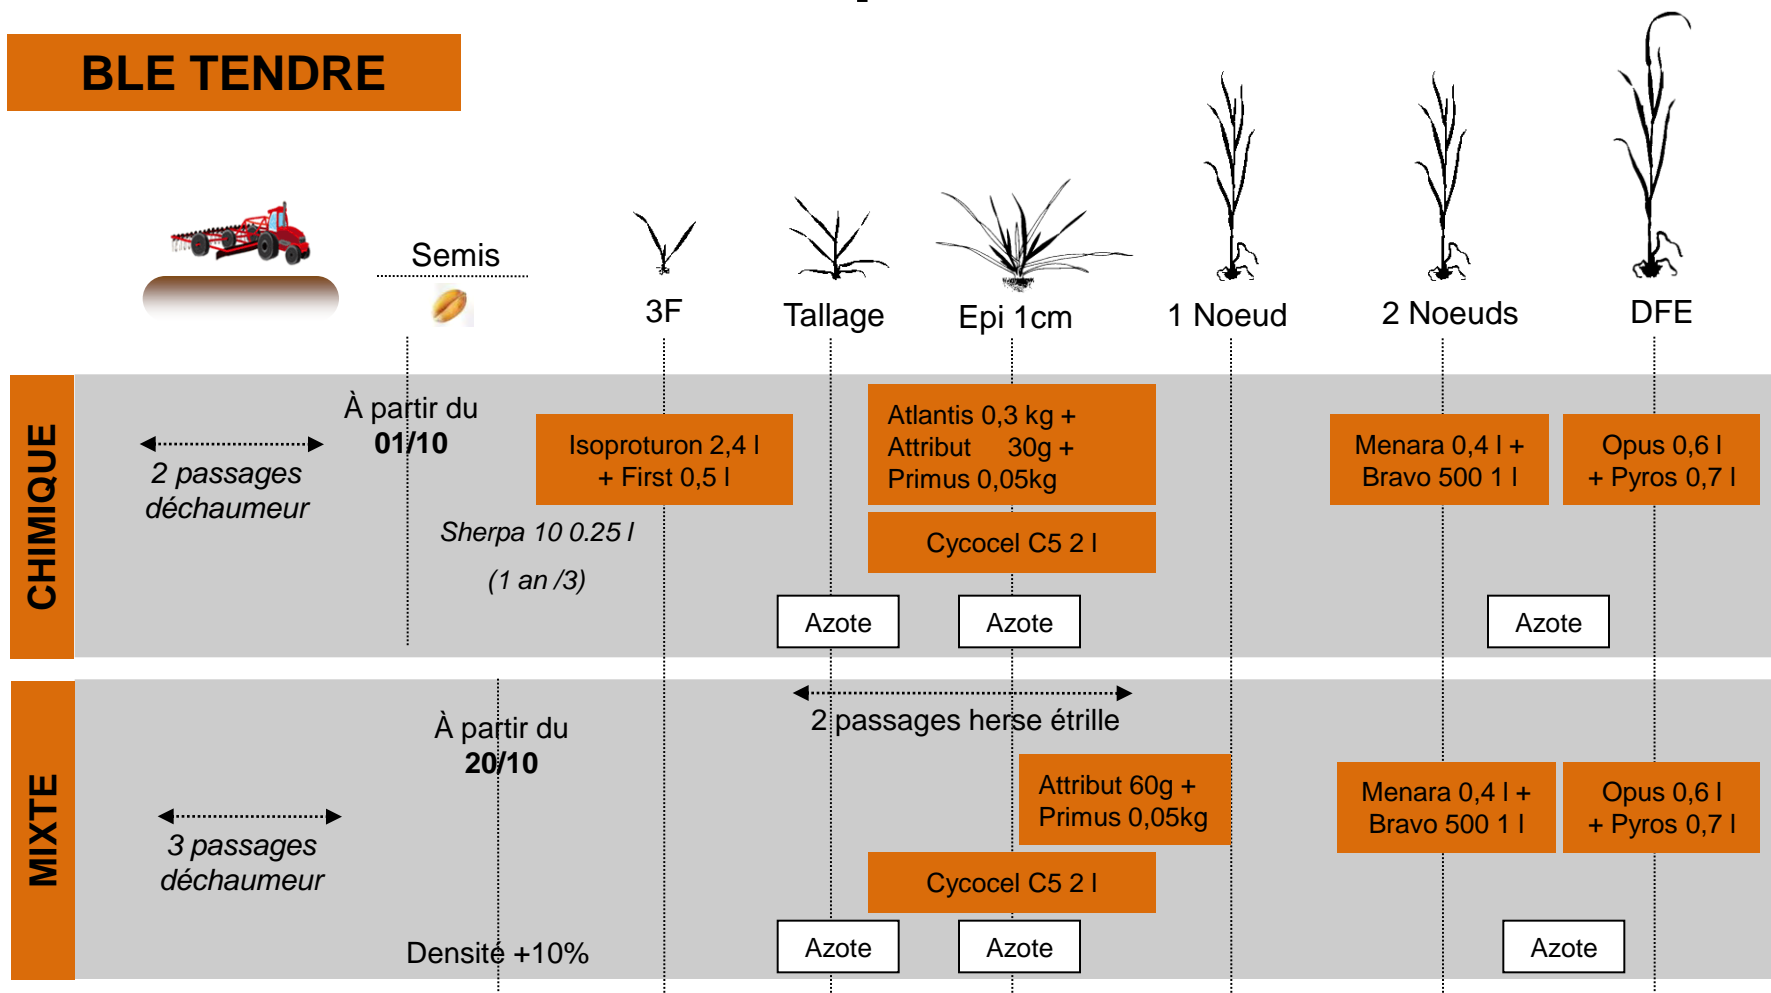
BLE TENDRE

Semis

3F

Tallage

Epi 1cm

1 Noeud

2 Noeuds

DFE

CHIMIQUE

2 passages déchaumeur

À partir du 01/10

Sherpa 10 0.25 l

(1 an /3)

Isoproturon 2,4 l + First 0,5 l

Atlantis 0,3 kg + Attribut 30g + Primus 0,05kg

Cycocel C5 2 l

Menara 0,4 l + Bravo 500 1 l

Opus 0,6 l + Pyros 0,7 l

Azote

Azote

Azote

MIXTE

2 passages herse étrille

À partir du 20/10

3 passages déchaumeur

Attribut 60g + Primus 0,05kg

Cycocel C5 2 l

Menara 0,4 l + Bravo 500 1 l

Opus 0,6 l + Pyros 0,7 l

Densité +10%

Azote

Azote

Azote